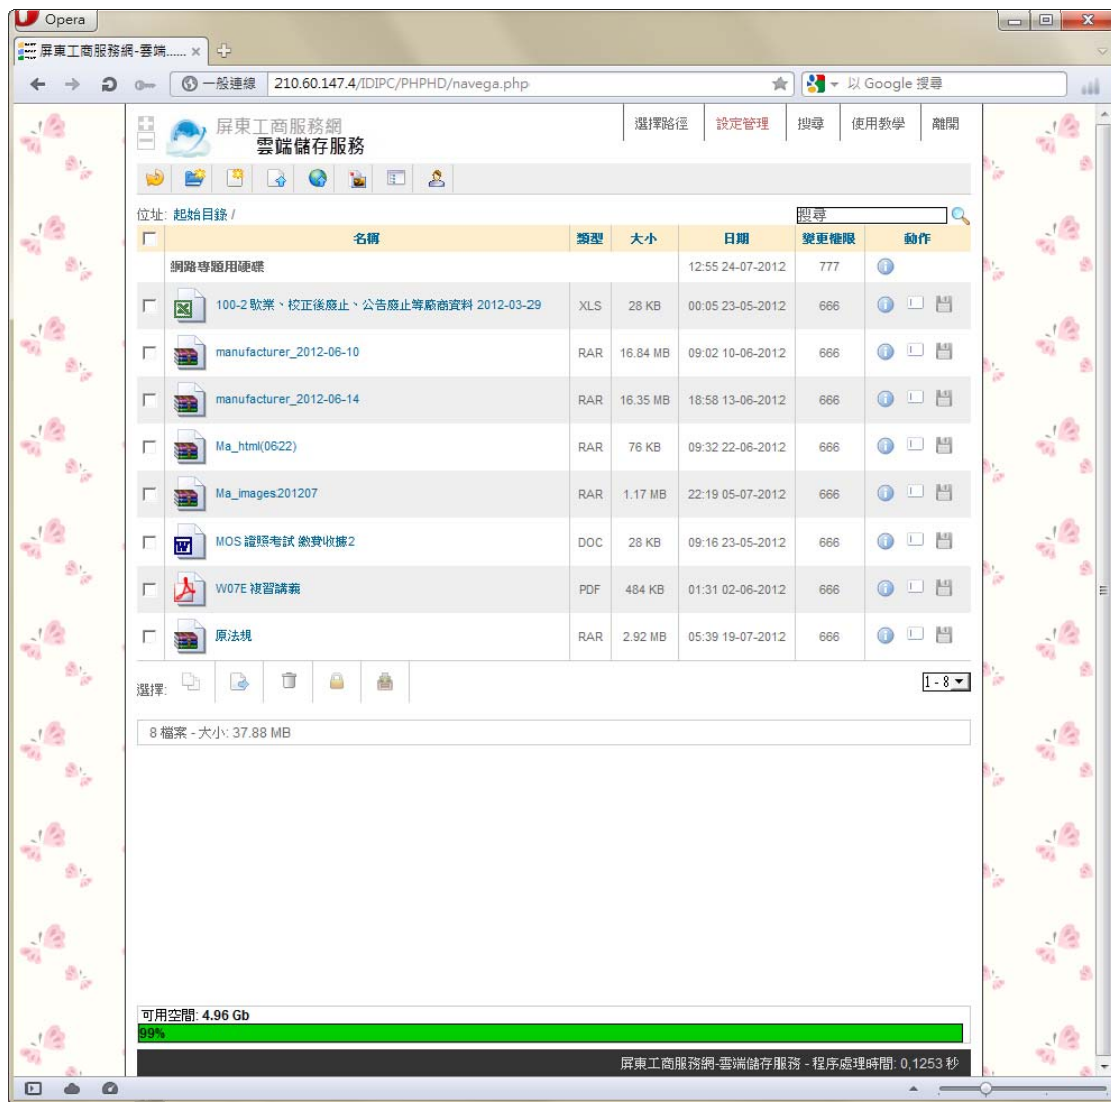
Opera

屏東工商服務網-雲端...... ×

一般連線 210.60.147.4/IDIPC/PHPHD/navega.php

以 Google 搜尋

屏東工商服務網
雲端儲存服務

選擇路徑 | 設定管理 | 搜尋 | 使用教學 | 離開

位址: 起始目錄 /

搜尋

| | 名稱 | 類型 | 大小 | 日期 | 變更權限 | 動作 |
|---|---|---|---|---|---|---|
| | 網路專題用硬碟 | | | 12:55 24-07-2012 | 777 | |
| | 100-2 歇業、校正後廢止、公告廢止等廠商資料 2012-03-29 | XLS | 28 KB | 00:05 23-05-2012 | 666 | |
| | manufacturer_2012-06-10 | RAR | 16.84 MB | 09:02 10-06-2012 | 666 | |
| | manufacturer_2012-06-14 | RAR | 16.35 MB | 18:58 13-06-2012 | 666 | |
| | Ma_html(0622) | RAR | 76 KB | 09:32 22-06-2012 | 666 | |
| | Ma_images201207 | RAR | 1.17 MB | 22:19 05-07-2012 | 666 | |
| | MOS 證照考試 繳費收據2 | DOC | 28 KB | 09:16 23-05-2012 | 666 | |
| | W07E 複習講義 | PDF | 484 KB | 01:31 02-06-2012 | 666 | |
| | 原法規 | RAR | 2.92 MB | 05:39 19-07-2012 | 666 | |

選擇:

1 - 8

8 檔案 - 大小: 37.88 MB

可用空間: 4.96 Gb
99%

屏東工商服務網-雲端儲存服務 - 程序處理時間: 0,1253 秒